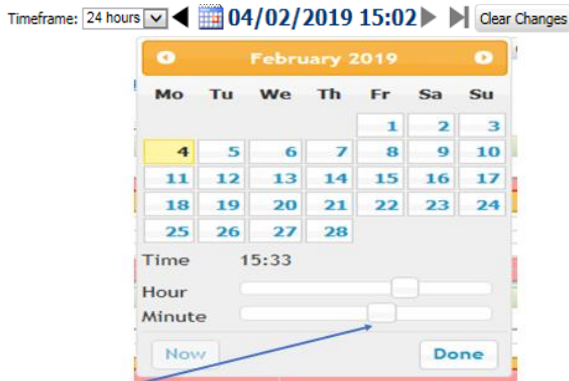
Timeframe: 24 hours 04/02/2019 15:02 Clear Changes

February 2019

| Mo | Tu | We | Th | Fr | Sa | Su |
|---|---|---|---|---|---|---|
| | | | | 1 | 2 | 3 |
| 4 | 5 | 6 | 7 | 8 | 9 | 10 |
| 11 | 12 | 13 | 14 | 15 | 16 | 17 |
| 18 | 19 | 20 | 21 | 22 | 23 | 24 |
| 25 | 26 | 27 | 28 | | | |

Time 15:33
Hour
Minute

Now
Done